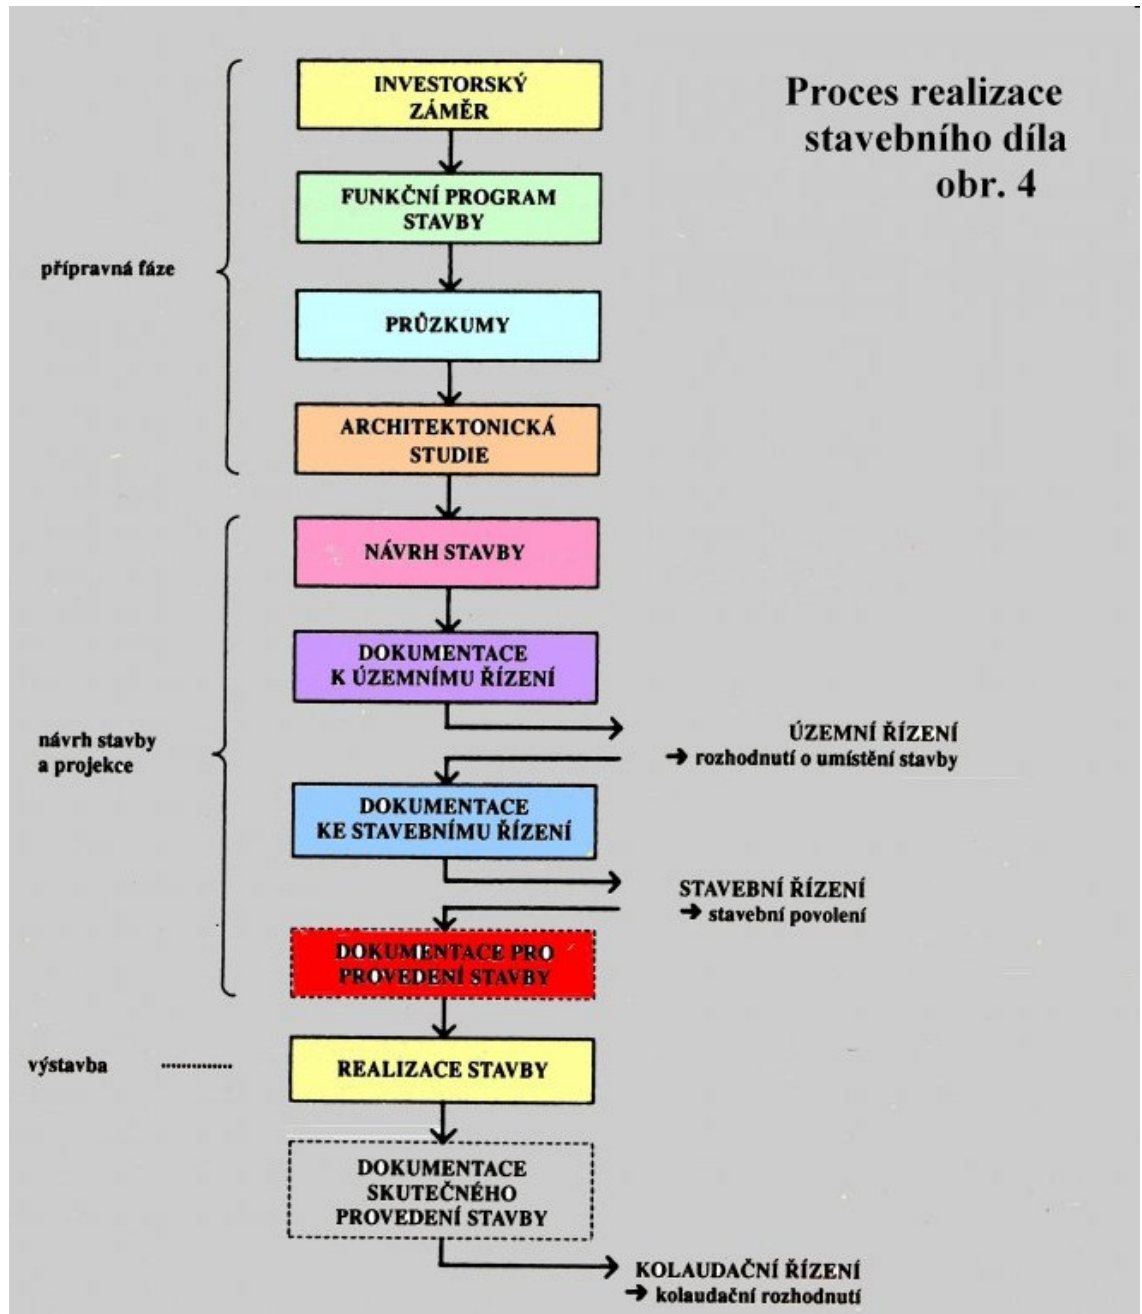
Proces realizace stavebního díla obr. 4

INVESTORSKÝ ZÁMĚR

FUNKČNÍ PROGRAM STAVBY

přípravná fáze

PRŮZKUMY

ARCHITEKTONICKÁ STUDIE

NÁVRH STAVBY

DOKUMENTACE K ÚZEMNÍMU ŘÍZENÍ

ÚZEMNÍ ŘÍZENÍ
→ rozhodnutí o umístění stavby

návrh stavby a projekce

DOKUMENTACE KE STAVEBNÍMU ŘÍZENÍ

STAVEBNÍ ŘÍZENÍ
→ stavební povolení

DOKUMENTACE PRO PROVEDENÍ STAVBY

výstavba ..............

REALIZACE STAVBY

DOKUMENTACE SKUTEČNÉHO PROVEDENÍ STAVBY

KOLAUDAČNÍ ŘÍZENÍ
→ kolaudační rozhodnutí